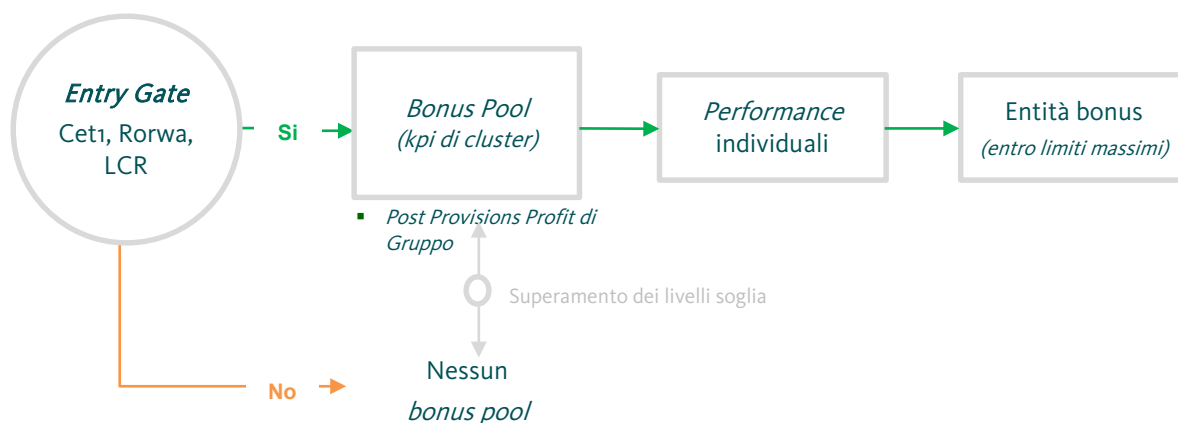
Entry Gate
Cet1, Rorwa, LCR

Si

Bonus Pool
(kpi di cluster)

Performance individuali

Entità bonus
(entro limiti massimi)

Post Provisions Profit di Gruppo

Superamento dei livelli soglia

No

Nessun
bonus pool